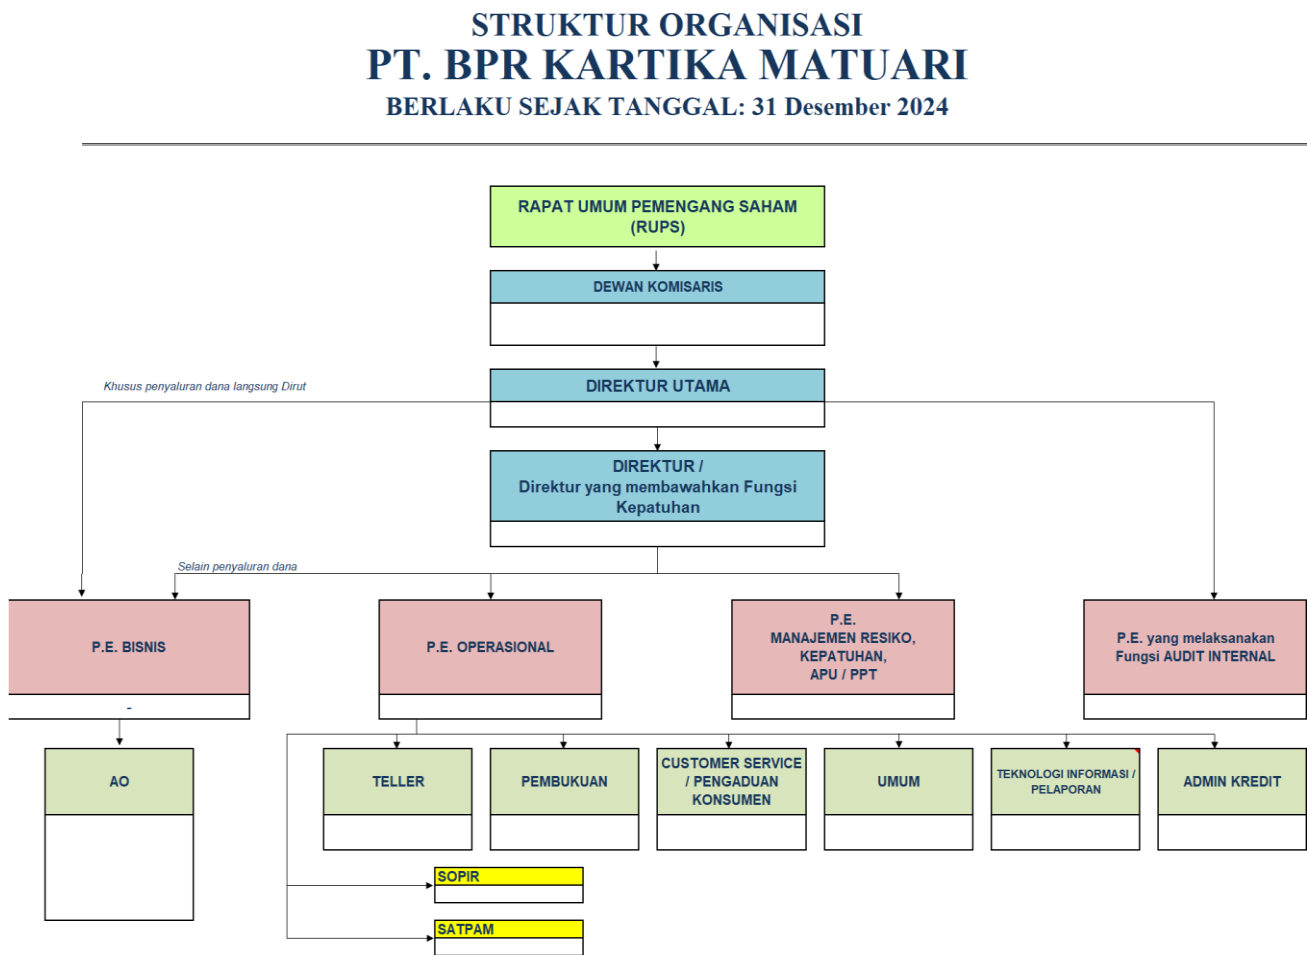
STRUKTUR ORGANISASI
PT. BPR KARTIKA MATUARI
BERLAKU SEJAK TANGGAL: 31 Desember 2024

RAPAT UMUM PEMENGANG SAHAM (RUPS)

DEWAN KOMISARIS

Khusus penyaluran dana langsung Dirut

DIREKTUR UTAMA

DIREKTUR / Direktur yang membawahkan Fungsi Kepatuhan

Selain penyaluran dana

P.E. BISNIS

-

P.E. OPERASIONAL

P.E. MANAJEMEN RESIKO, KEPATUHAN, APU / PPT

P.E. yang melaksanakan Fungsi AUDIT INTERNAL

AO

TELLER

PEMBUKUAN

CUSTOMER SERVICE / PENGADUAN KONSUMEN

UMUM

TEKNOLOGI INFORMASI / PELAPORAN

ADMIN KREDIT

SOPIR

SATPAM